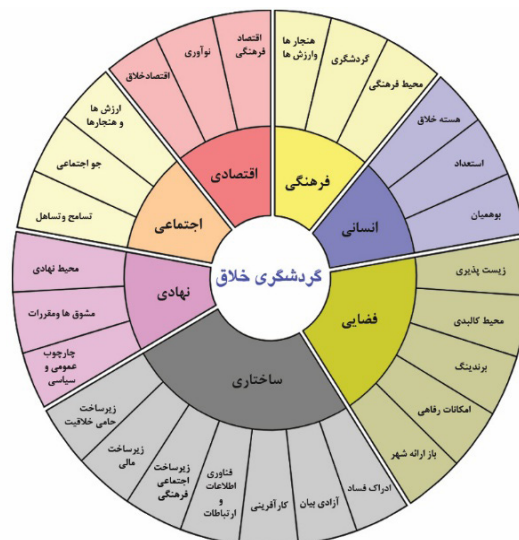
گردشگری خلاق

فرهنگی
هنجار ها وارزش ها
گردشگری
محیط فرهنگی

انسانی
هسته خلاق
استعداد
بومیان

فضایی
زیست پذیری
محیط کالبدی
برندینگ
امکانات رفاهی
باز ارائه شهر

ساختاری
ادراک فساد
آزادی بیان
کارآفرینی
فناوری اطلاعات و ارتباطات
زیرساخت اجتماعی و فرهنگی
زیرساخت مالی
زیرساخت حامی خلاقیت

نهادی
چارچوب عمومی و سیاسی
مشوق ها ومقررات
محیط نهادی

اجتماعی
تسامح وتساهل
جو اجتماعی
ارزش ها و هنجارها

اقتصادی
اقتصادخلاق
نوآوری
اقتصاد فرهنگی